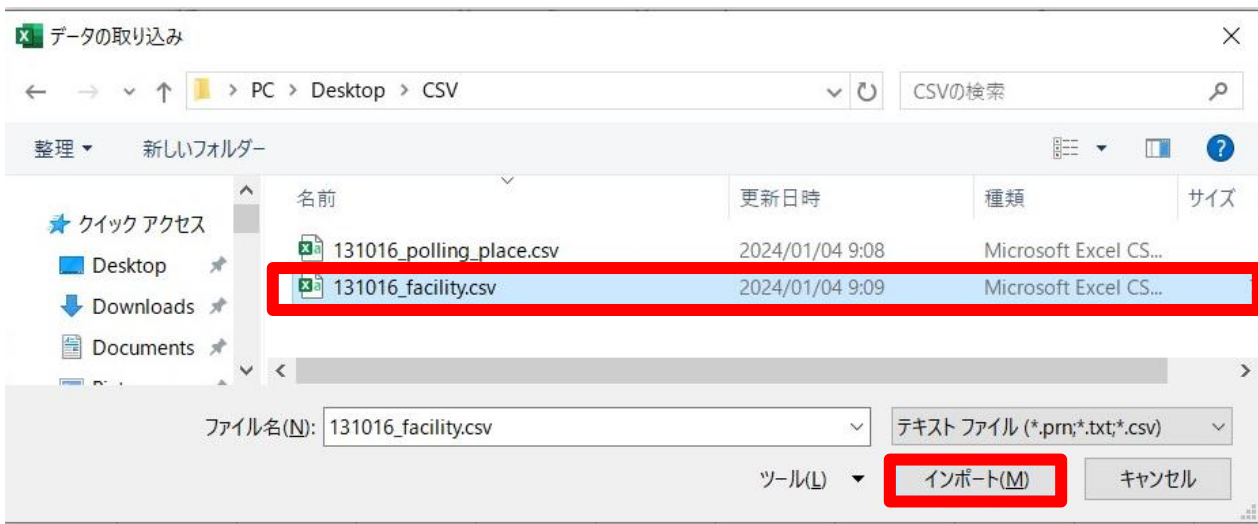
データの取り込み

PC > Desktop > CSV

CSVの検索

整理 ▾ 新しいフォルダー

クイック アクセス
Desktop
Downloads
Documents
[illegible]

| 名前 | 更新日時 | 種類 | サイズ |
|---|---|---|---|
| 131016_polling_place.csv | 2024/01/04 9:08 | Microsoft Excel CS... | |
| 131016_facility.csv | 2024/01/04 9:09 | Microsoft Excel CS... | |

ファイル名(N): 131016_facility.csv

テキスト ファイル (*.prn;*.txt;*.csv)

ツール(L) ▾ インポート(M) キャンセル